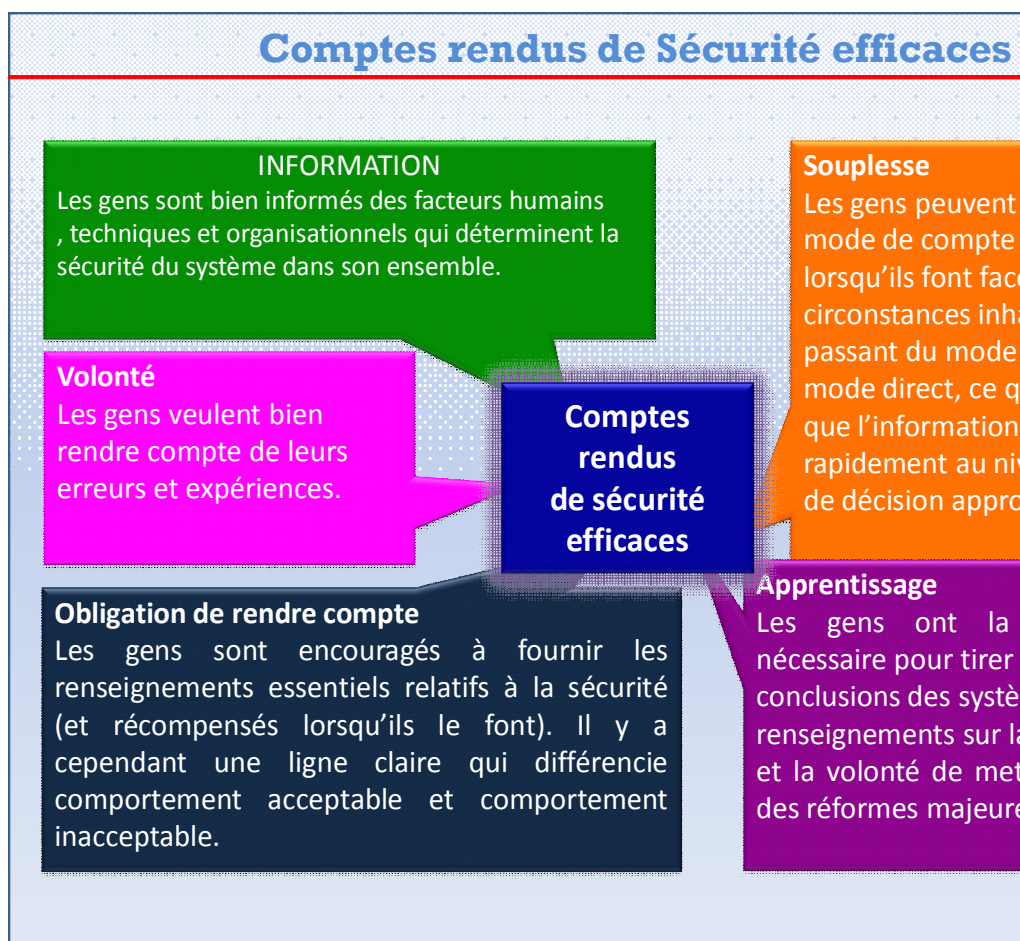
Comptes rendus de Sécurité efficaces

INFORMATION
Les gens sont bien informés des facteurs humains , techniques et organisationnels qui déterminent la sécurité du système dans son ensemble.

Souplesse
Les gens peuvent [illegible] mode de compte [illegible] lorsqu'ils font fac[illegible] circonstances inha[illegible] passant du mode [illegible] mode direct, ce q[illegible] que l'information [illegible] rapidement au niv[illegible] de décision appro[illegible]

Volonté
Les gens veulent bien rendre compte de leurs erreurs et expériences.

Comptes rendus de sécurité efficaces

Apprentissage
Les gens ont la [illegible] nécessaire pour tirer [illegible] conclusions des systè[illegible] renseignements sur l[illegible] et la volonté de met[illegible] des réformes majeure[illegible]

Obligation de rendre compte
Les gens sont encouragés à fournir les renseignements essentiels relatifs à la sécurité (et récompensés lorsqu'ils le font). Il y a cependant une ligne claire qui différencie comportement acceptable et comportement inacceptable.